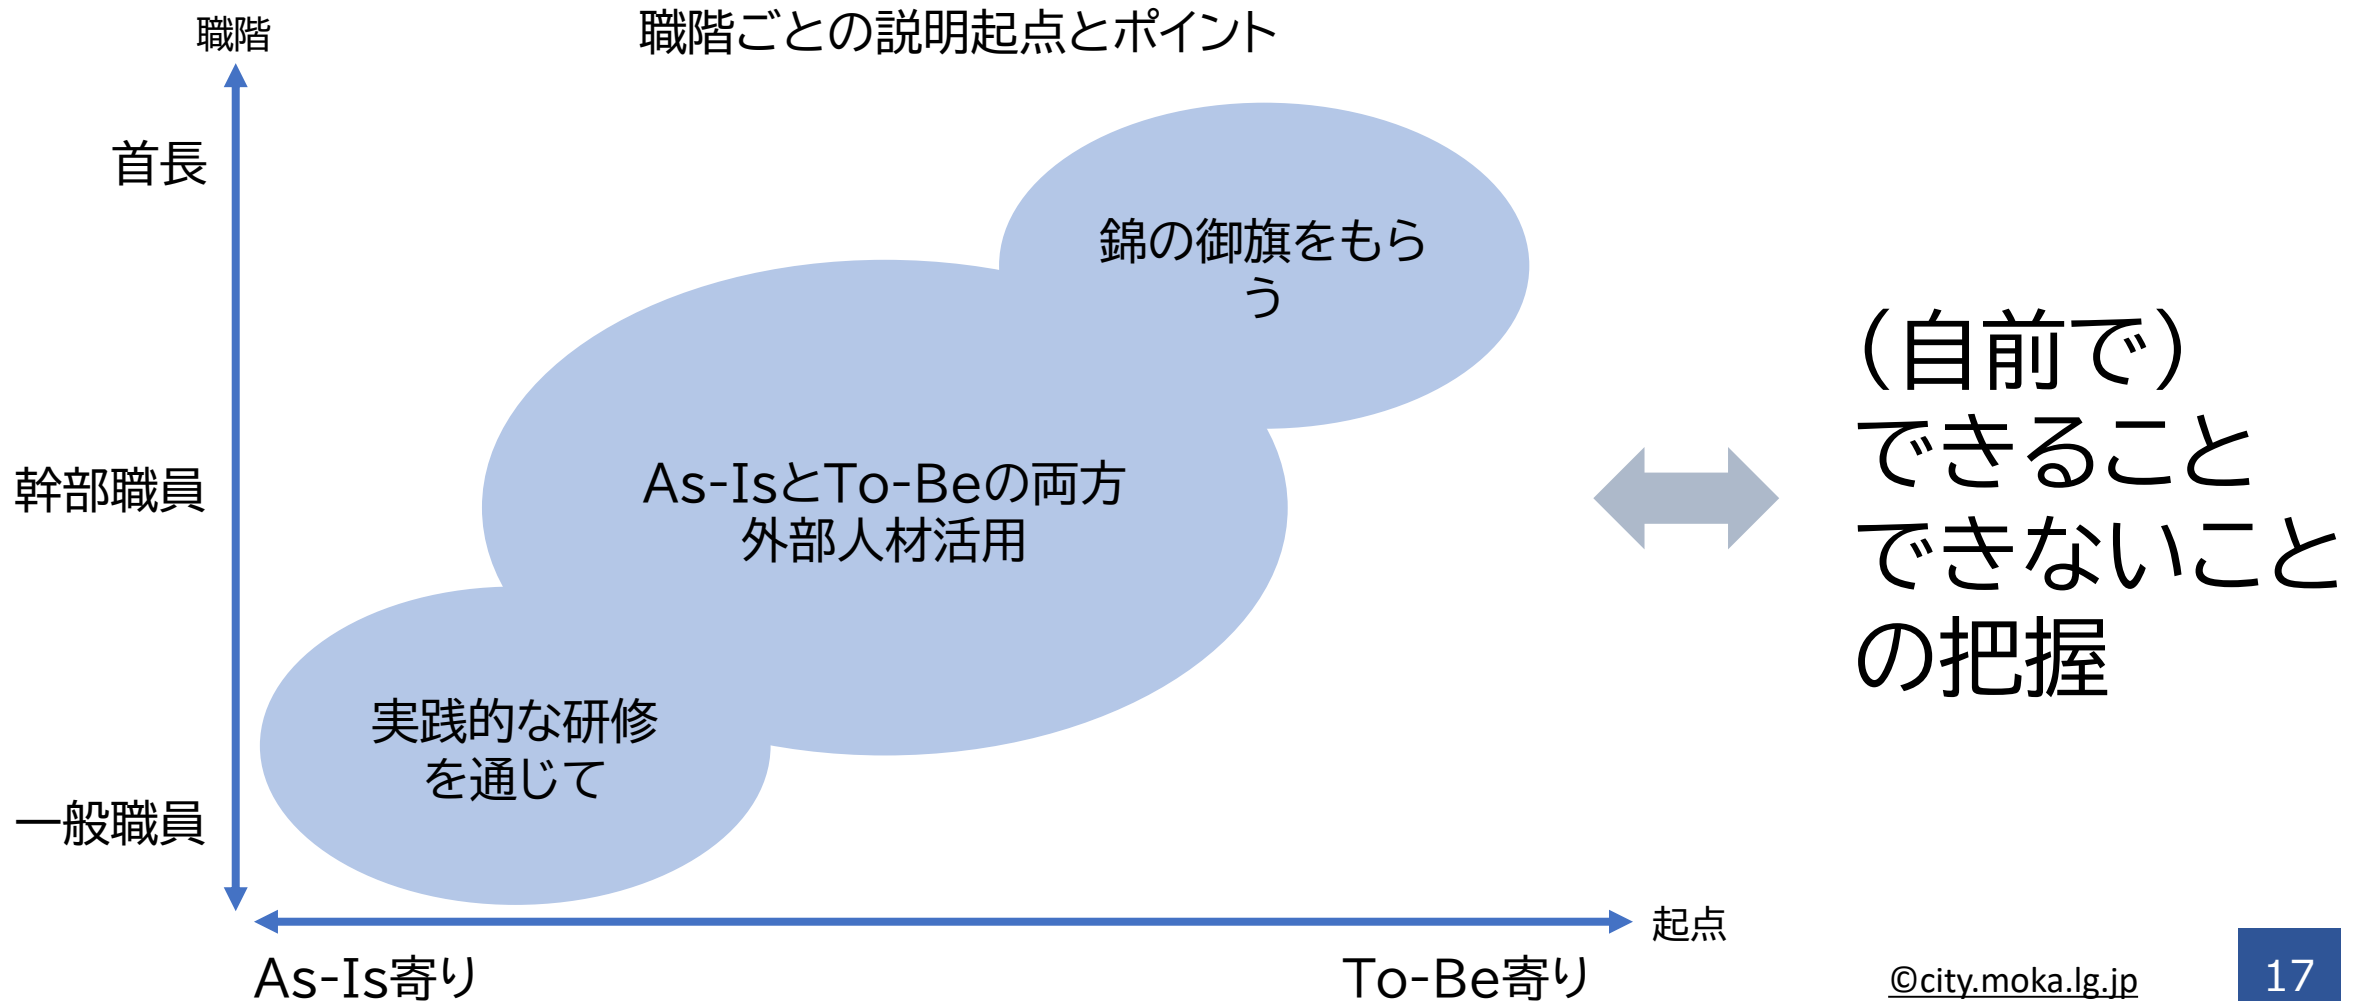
職階

職階ごとの説明起点とポイント

首長

錦の御旗をもらう

（自前で）できることできないことの把握

幹部職員

As-IsとTo-Beの両方
外部人材活用

実践的な研修を通じて

一般職員

起点

As-Is寄り

To-Be寄り

©city.moka.lg.jp

17